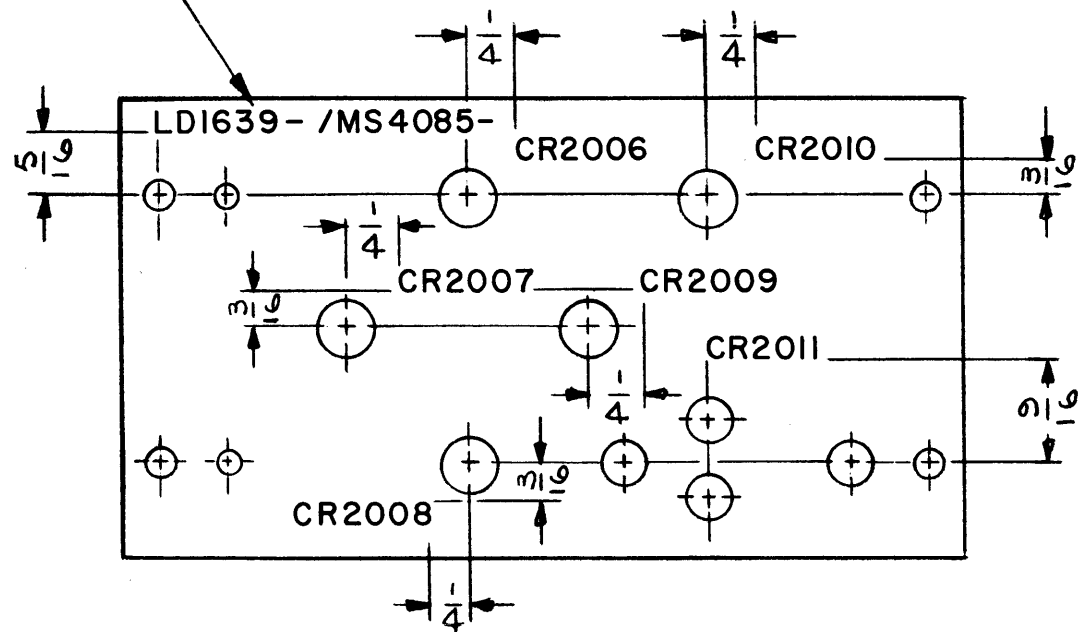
$\frac{1}{4}$
$\frac{1}{4}$
LD1639- /MS4085-
CR2006
CR2010
$\frac{5}{16}$
$\frac{3}{16}$
$\frac{1}{4}$
CR2007
CR2009
$\frac{3}{16}$
CR2011
$\frac{1}{4}$
$\frac{9}{16}$
$\frac{3}{16}$
CR2008
$\frac{1}{4}$